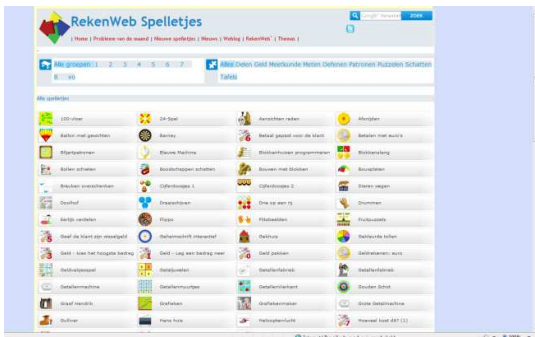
RekenWeb Spelletjes

| Home | Probleem van de maand | Nieuwe spelletjes | Nieuws | Weblog | RekenWeb³ | Thema's |

ZOEK

Alle groepen 1 2 3 4 5 6 7 8 vo

Alles Delen Geld Meetkunde Meten Oefenen Patronen Puzzelen Schatten Tafels

Alle spelletjes

100-veer | 24-Spel | Aanzichten raden | Afsnijden
Ballon met gewichten | Barney | Betaal gepast voor de klant | Betalen met euro's
Blijertpammer | Blauwe Machine | Blokkenhuizen programmeren | Blokkenslang
Bollen schieten | Boodschappen schatten | Bouwen met blokken | Bouwplaten
Breuken verschieten | Cijferdoosjes 1 | Cijferdoosjes 2 | Dieren wegen
Doolhof | Draaischijven | Dra op een rij | Drummen
Eetje verdelen | Flippo | Fotobeelden | Fruitpuzzels
Geef de klant zijn wisselgeld | Geheimschrift interactief | Geldrus | Geldende tellen
Geld - kies het hoogste bedrag | Geld - Leg een bedrag neer | Geld pakken | Geldrekenen: euro
Getallenpuzzel | Getalpuzzel | Getallenfabriek | Getallenfabriek
Getallenmachine | Getallenmuurtjes | Getallenstrook | Gouden Schat
Graaf Hendrik | Grafieken | Grafiekenmaker | Grote Getalmachine
Gulliver | Hans huis | Helicopterviucht | Hoeveel boot zit? (1)